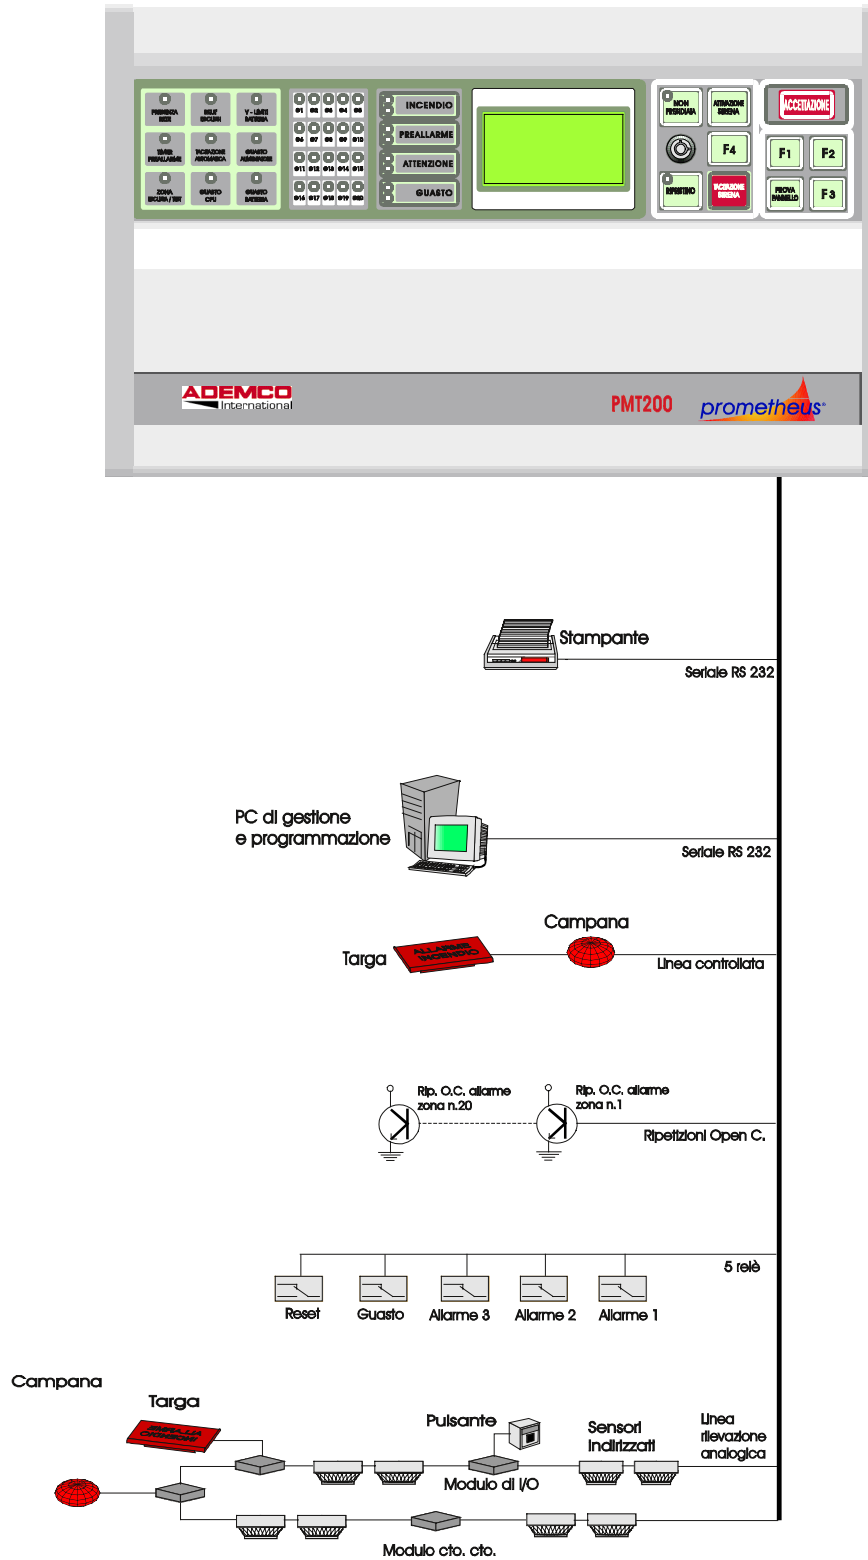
PRESENZA RETE
RELE' ESCLUSI
V - LIMITI BATTERIA
TIMER PREALLARME
TACITAZIONE AUTOMATICA
GUASTO ALIMENTAZIONE
ZONA ESCLUSA / TEST
GUASTO CPU
GUASTO BATTERIA

Ø1 Ø2 Ø3 Ø4 Ø5
Ø6 Ø7 Ø8 Ø9 Ø10
Ø11 Ø12 Ø13 Ø14 Ø15
Ø16 Ø17 Ø18 Ø19 Ø20

INCENDIO
PREALLARME
ATTENZIONE
GUASTO

NON PRESIDIATA
ATTIVAZIONE SIRENA
F4
RIPRISTINO
TACITAZIONE SIRENA

ACCETTAZIONE
F1
F2
PROVA PANNELLO
F3

ADEMCO International
PMT200
prometheus®

Stampante
Seriale RS 232

PC di gestione e programmazione
Seriale RS 232

Campana
Targa
ALLARME INCENDIO
Linea controllata

Rip. O.C. allarme zona n.20
Rip. O.C. allarme zona n.1
Ripetizioni Open C.

5 relè
Reset
Guasto
Allarme 3
Allarme 2
Allarme 1

Campana
Targa
Pulsante
Sensori indirizzati
Linea rilevazione analogica
Modulo di I/O
Modulo cto. cto.